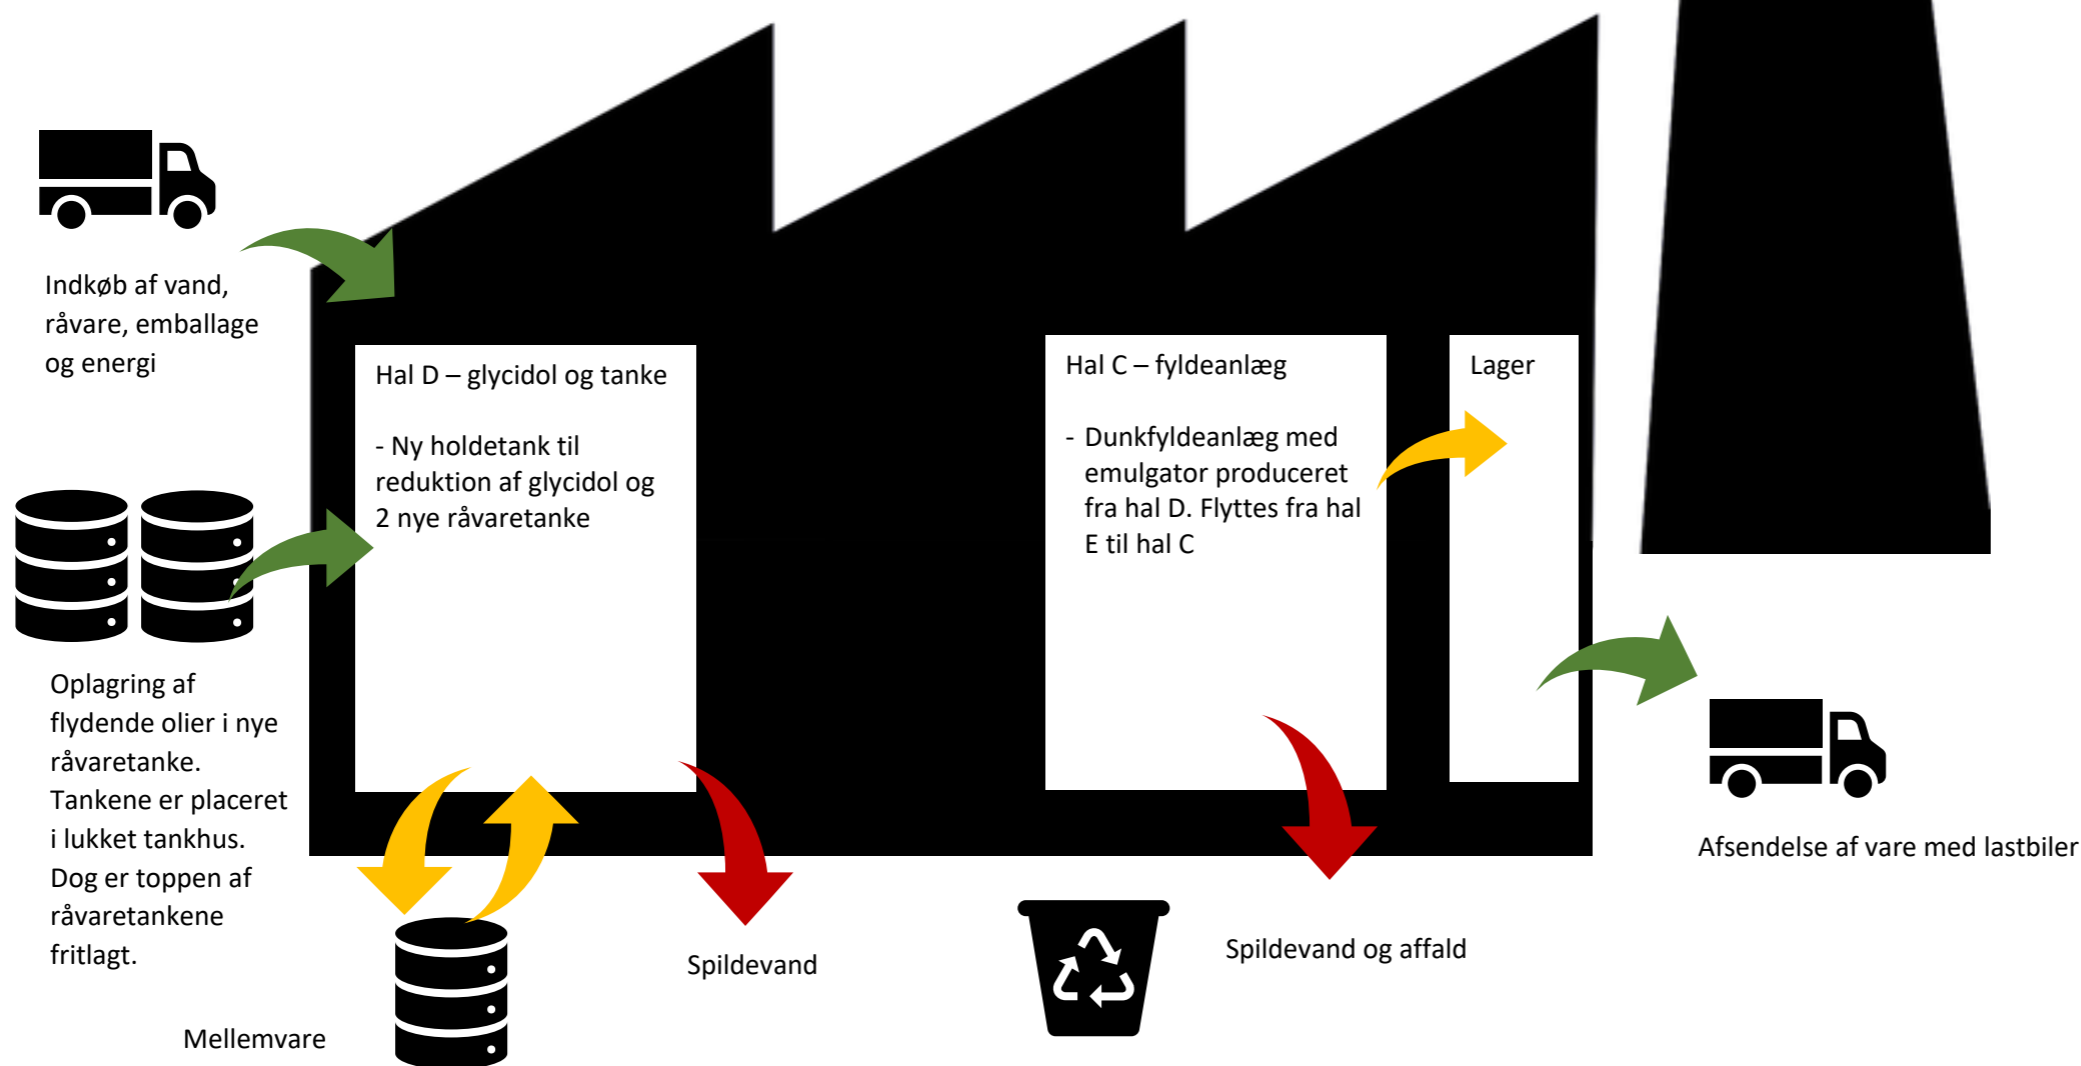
Indkøb af vand, råvare, emballage og energi

Hal D – glycidol og tanke

- Ny holdetank til reduktion af glycidol og 2 nye råvaretanke

Hal C – fyldeanlæg

- Dunkfyldeanlæg med emulgator produceret fra hal D. Flyttes fra hal E til hal C

Lager

Oplagring af flydende olier i nye råvaretanke. Tankene er placeret i lukket tankhus. Dog er toppen af råvaretankene fritlagt.

Afsendelse af vare med lastbiler

Spildevand

Spildevand og affald

Mellemvare